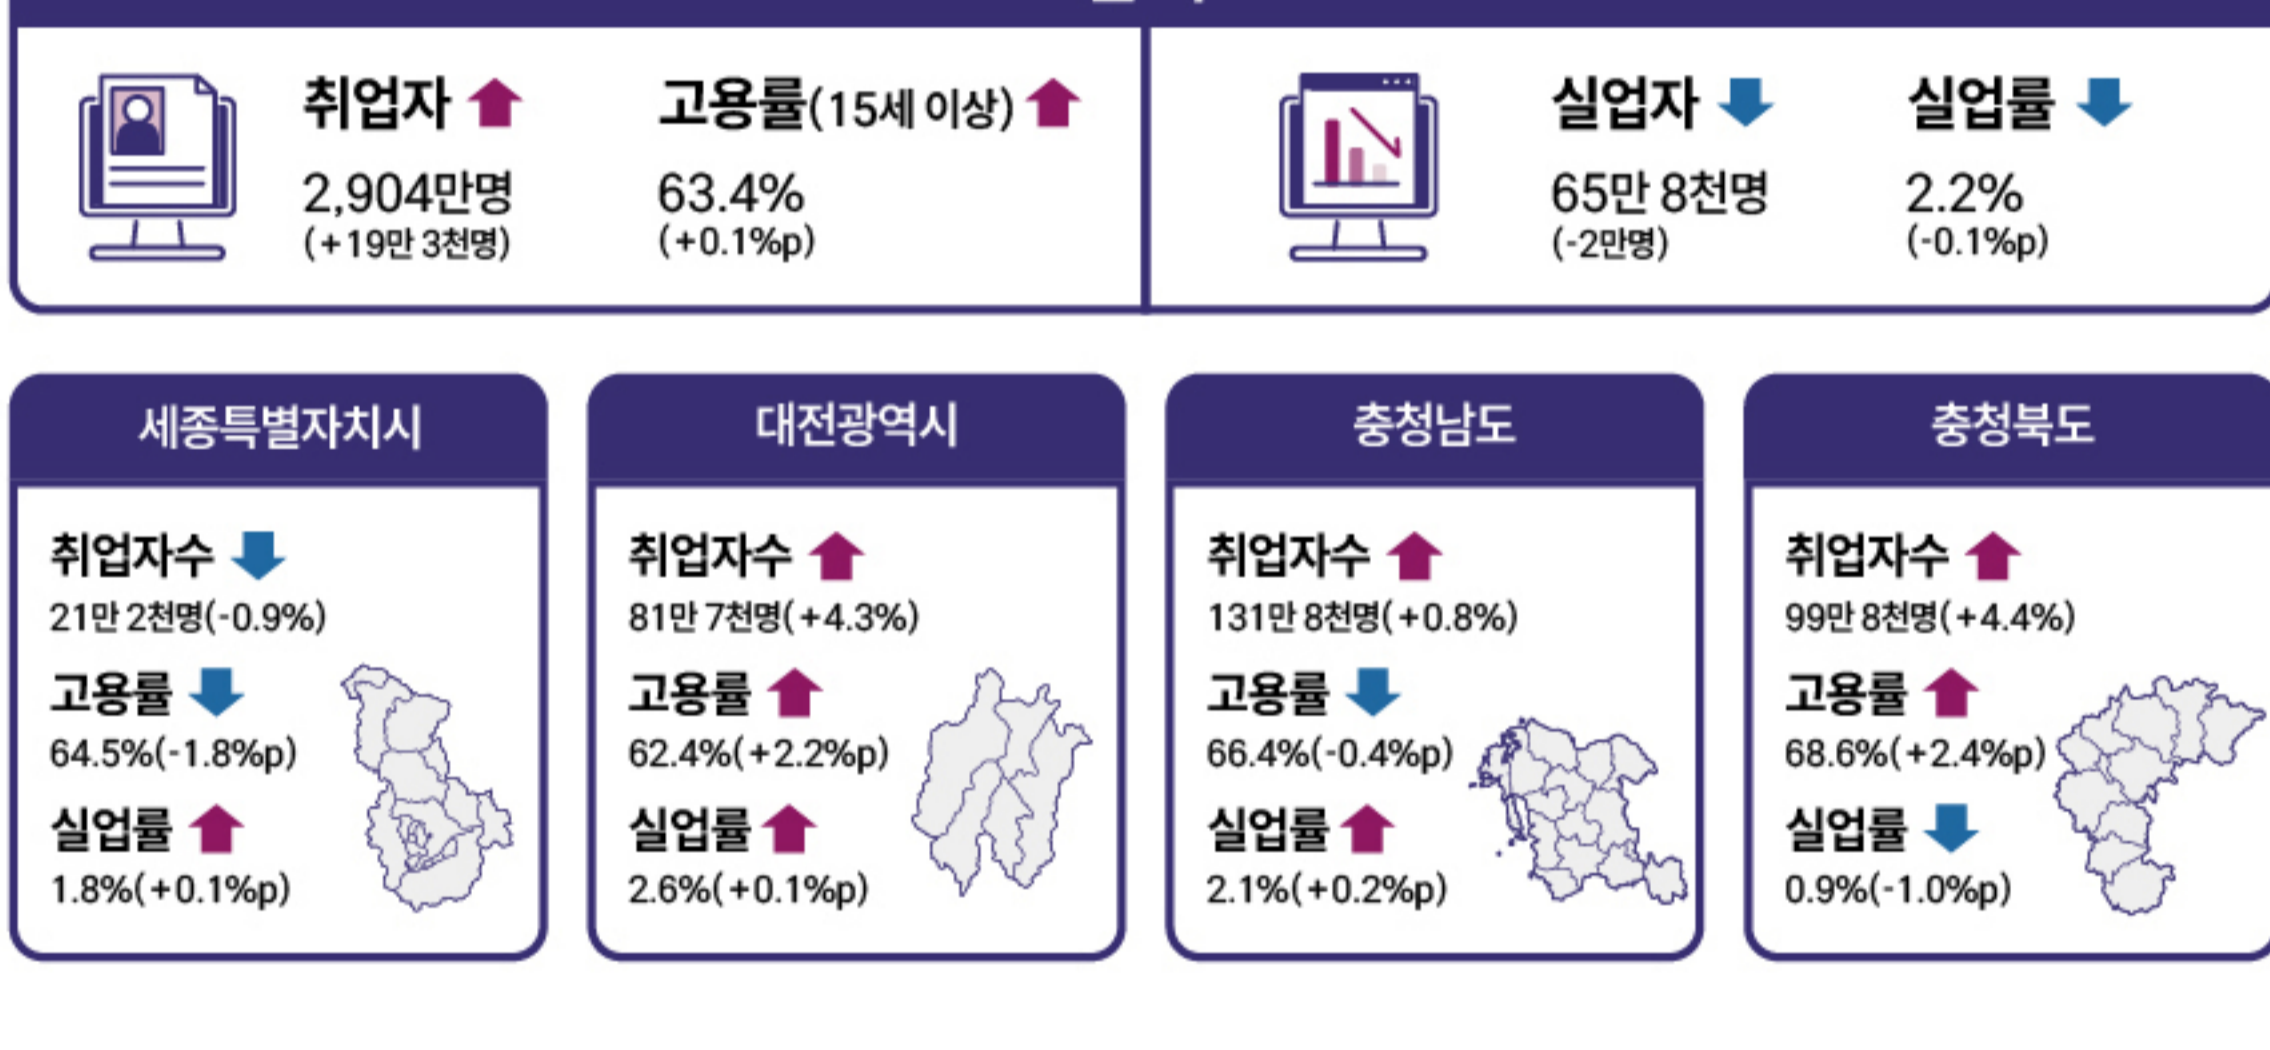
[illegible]

취업자
2,904만명
(+19만 3천명)

고용률(15세 이상)
63.4%
(+0.1%p)

실업자
65만 8천명
(-2만명)

실업률
2.2%
(-0.1%p)

세종특별자치시

취업자수
21만 2천명(-0.9%)
고용률
64.5%(-1.8%p)
실업률
1.8%(+0.1%p)

대전광역시

취업자수
81만 7천명(+4.3%)
고용률
62.4%(+2.2%p)
실업률
2.6%(+0.1%p)

충청남도

취업자수
131만 8천명(+0.8%)
고용률
66.4%(-0.4%p)
실업률
2.1%(+0.2%p)

충청북도

취업자수
99만 8천명(+4.4%)
고용률
68.6%(+2.4%p)
실업률
0.9%(-1.0%p)